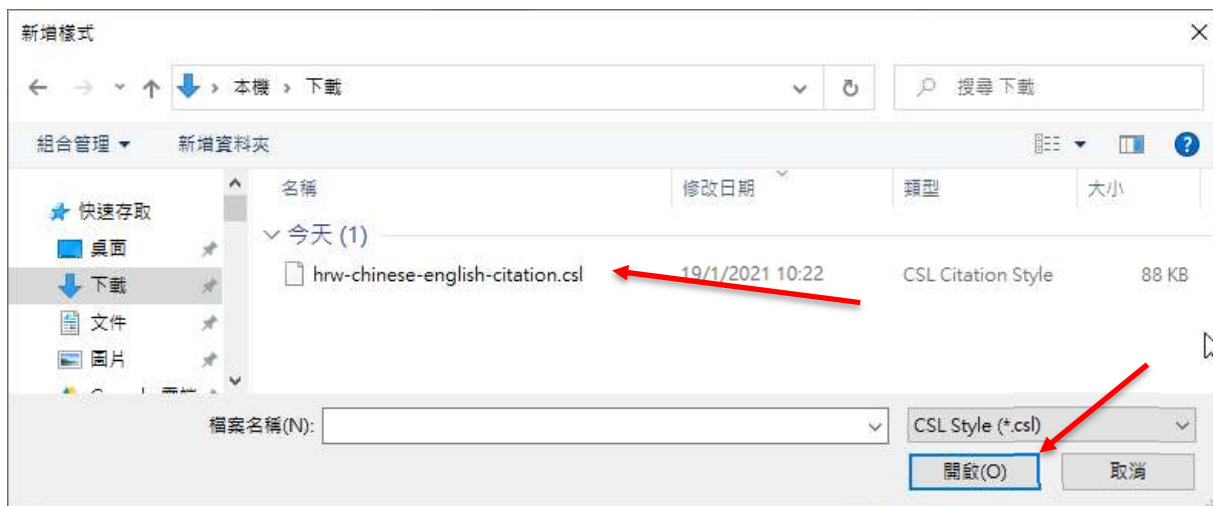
新增樣式

本機 › 下載

搜尋 下載

組合管理 ▾ 新增資料夾

快速存取
桌面
下載
文件
圖片

名稱 修改日期 類型 大小

今天 (1)

| 名稱 | 修改日期 | 類型 | 大小 |
|---|---|---|---|
| hrw-chinese-english-citation.csl | 19/1/2021 10:22 | CSL Citation Style | 88 KB |

檔案名稱(N):

CSL Style (*.csl)

開啟(O) 取消